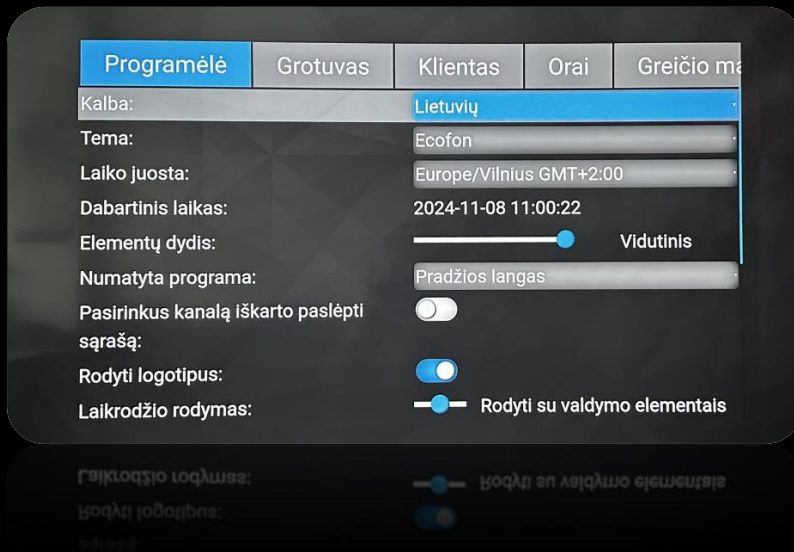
Programėlė | Grotuvas | Klientas | Orai | Greičio ma

Kalba: Lietuvių
Tema: Ecofon
Laiko juosta: Europe/Vilnius GMT+2:00
Dabartinis laikas: 2024-11-08 11:00:22
Elementų dydis: Vidutinis
Numatyta programa: Pradžios langas
Pasirinkus kanalą iškarto paslėpti sąrašą:
Rodyti logotipus:
Laikrodžio rodymas: Rodyti su valdymo elementais